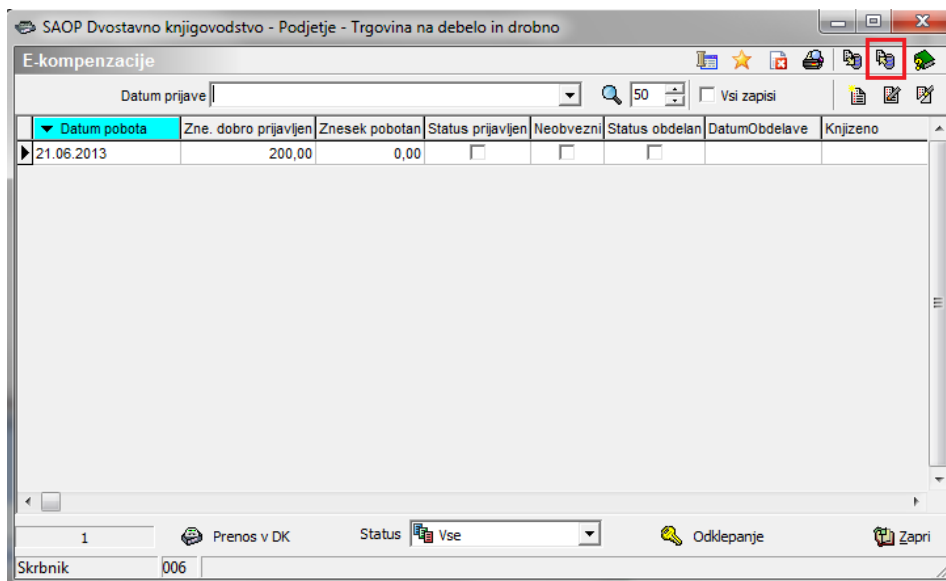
SAOP Dvostavno knjigovodstvo - Podjetje - Trgovina na debelo in drobno

E-kompenzacije

Datum prijave

50

Vsi zapisi

| Datum pobota | Zne. dobro prijavljen | Znesek pobotan | Status prijavljen | Neobvezni | Status obdelan | DatumObdelave | Knjizeno |
|---|---|---|---|---|---|---|---|
| 21.06.2013 | 200,00 | 0,00 | | | | | |

1

Prenos v DK

Status

Vse

Odklepanje

Zapri

Skrbnik

006